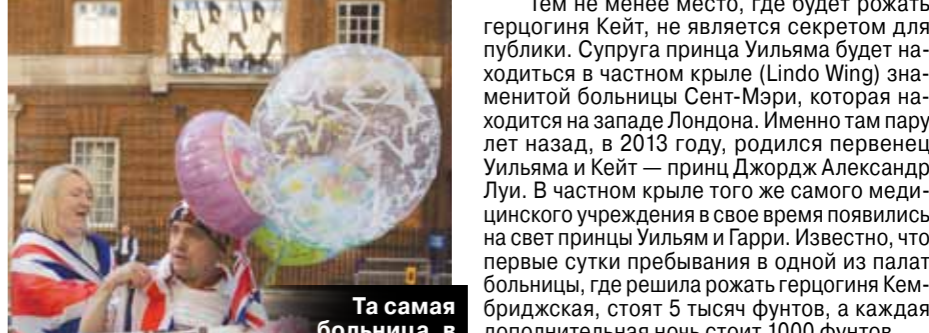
Тем не менее место, где будет рожать герцогиня Кейт, не является секретом для публики. Супруга принца Уильяма будет находиться в частном крыле (Lindo Wing) знаменитой больницы Сент-Мэри, которая находится на западе Лондона. Именно там пару лет назад, в 2013 году, родился первенец Уильяма и Кейт — принц Джордж Александр Луи. В частном крыле того же самого медицинского учреждения в свое время появились на свет принцы Уильям и Гарри. Известно, что первые сутки пребывания в одной из палат больницы, где решила рожать герцогиня Кембриджская, стоят 5 тысяч фунтов, а каждая дополнительная ночь стоит 1000 фунтов.

Та самая больница, в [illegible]